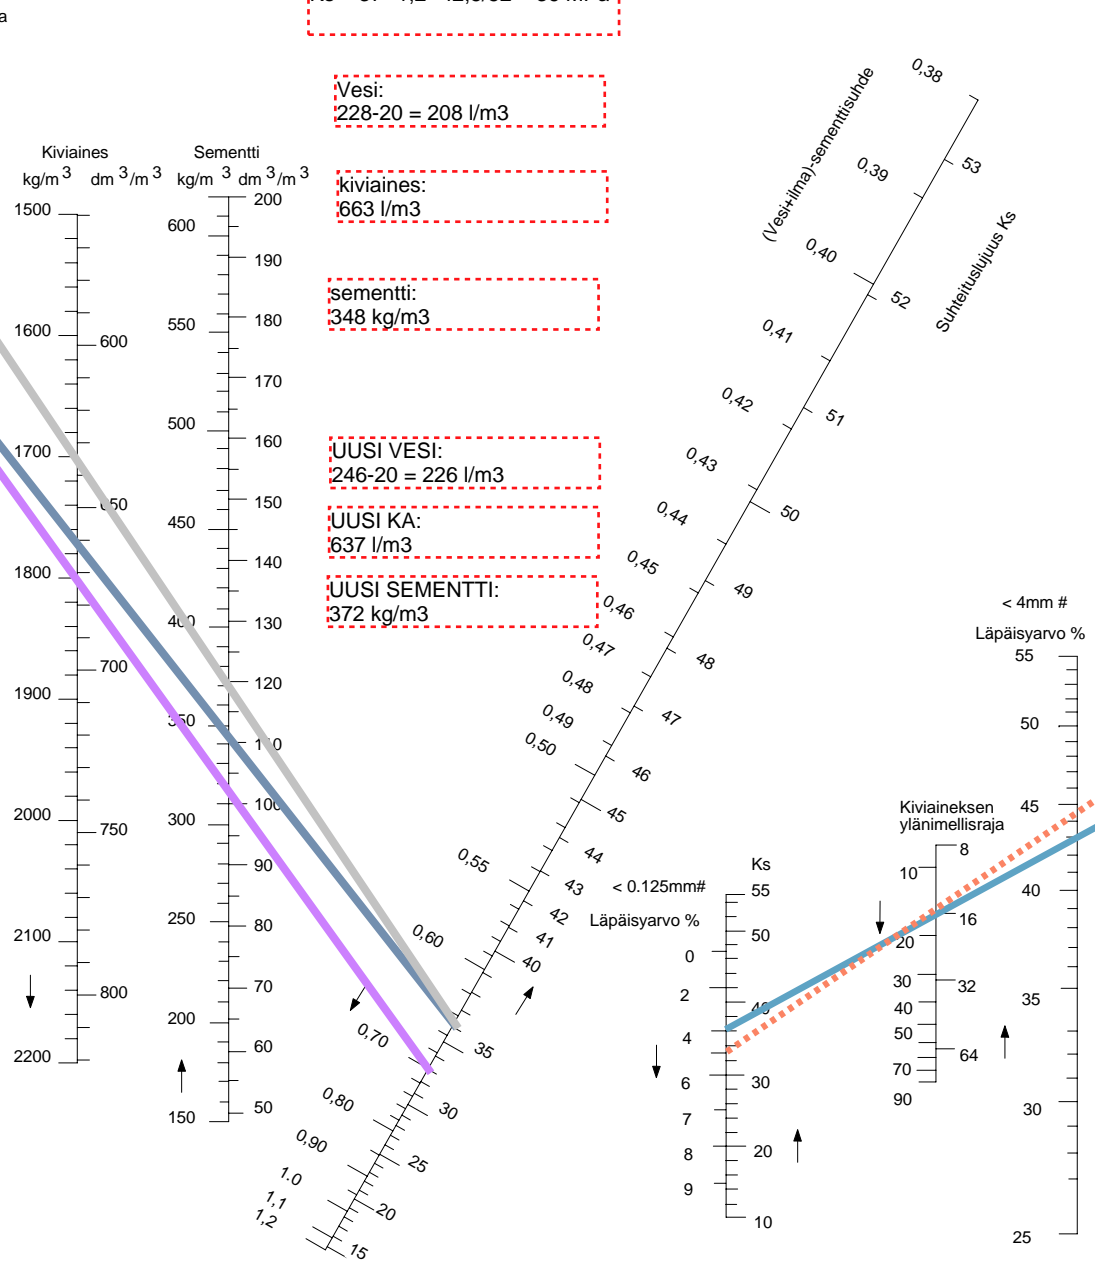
a

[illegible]

Vesi:
228-20 = 208 l/m3

kiviaines:
663 l/m3

sementti:
348 kg/m3

UUSI VESI:
246-20 = 226 l/m3

UUSI KA:
637 l/m3

UUSI SEMENTTI:
372 kg/m3

Kiviaines
kg/m$^3$ dm$^3$/m$^3$

Sementti
kg/m$^3$ dm$^3$/m$^3$

1500
1600
1700
1800
1900
2000
2100
2200

600
650
700
750
800

600
550
500
450
400
350
300
250
200
150

200
190
180
170
160
150
140
130
120
110
100
90
80
70
60
50

(Vesi+ilma)-sementtisuhde
0,38
0,39
0,40
0,41
0,42
0,43
0,44
0,45
0,46
0,47
0,48
0,49
0,50
0,55
0,60
0,70
0,80
0,90
1,0
1,1
1,2

Suhteituslujuus Ks
53
52
51
50
49
48
47
46
45
44
43
42
41
40
35
30
25
20
15

< 0.125mm#
Läpäisyarvo %
0
2
4
6
7
8
9

Ks
55
50
40
30
20
10

Kiviaineksen ylänimellisraja
8
16
32
64
10
20
30
40
50
70
90

< 4mm #
Läpäisyarvo %
55
50
45
40
35
30
25